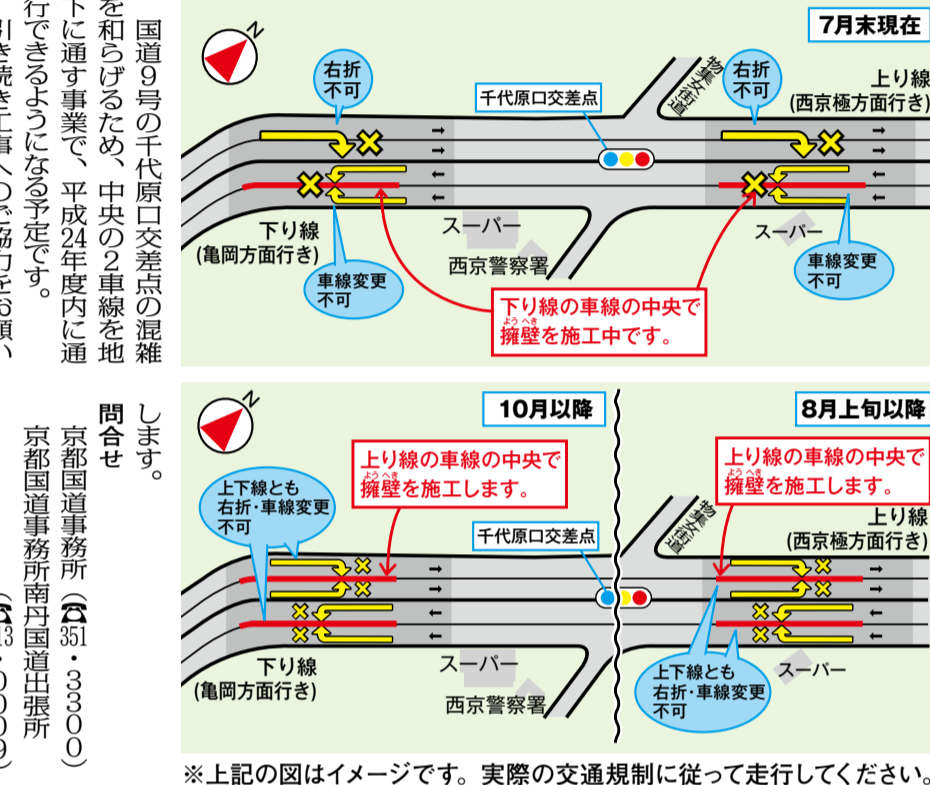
国道9号の千代原口交差点の混雑を和らげるため、中央の2車線を地下に通す事業で、平成24年度内に通行できるようになる予定です。引き続き工事へのご協力をお願いします。

問合せ
京都国道事務所（☎351・3300）
京都国道事務所南丹国道出張所（☎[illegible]・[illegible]00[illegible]）

7月末現在

N

右折
不可

千代原口交差点

物集女街道

右折
不可

上り線
（西京極方面行き）

下り線
（亀岡方面行き）

スーパー

スーパー

西京警察署

車線変更
不可

車線変更
不可

下り線の車線の中央で擁壁（ようへき）を施工中です。

10月以降

8月上旬以降

N

上り線の車線の中央で擁壁（ようへき）を施工します。

上り線の車線の中央で擁壁（ようへき）を施工します。

上下線とも
右折・車線変更
不可

千代原口交差点

物集女街道

上り線
（西京極方面行き）

下り線
（亀岡方面行き）

スーパー

スーパー

西京警察署

上下線とも
右折・車線変更
不可

※上記の図はイメージです。実際の交通規制に従って走行してください。